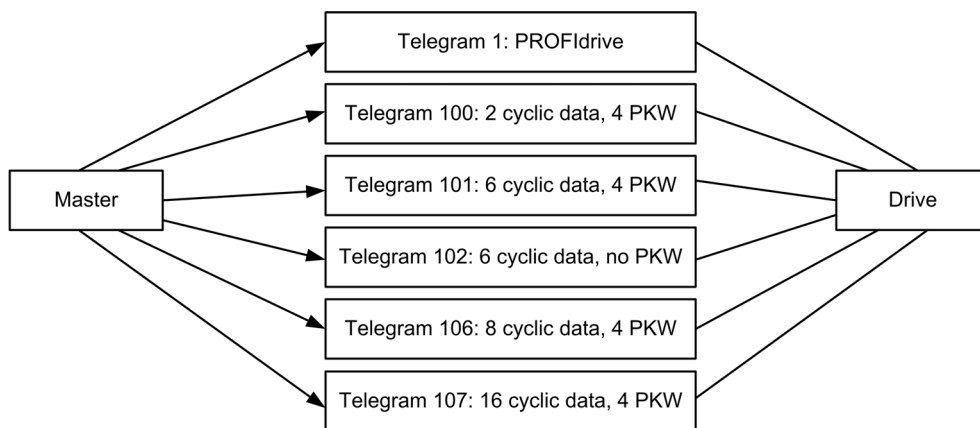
Master

Telegram 1: PROFIdrive

Telegram 100: 2 cyclic data, 4 PKW

Telegram 101: 6 cyclic data, 4 PKW

Telegram 102: 6 cyclic data, no PKW

Telegram 106: 8 cyclic data, 4 PKW

Telegram 107: 16 cyclic data, 4 PKW

Drive